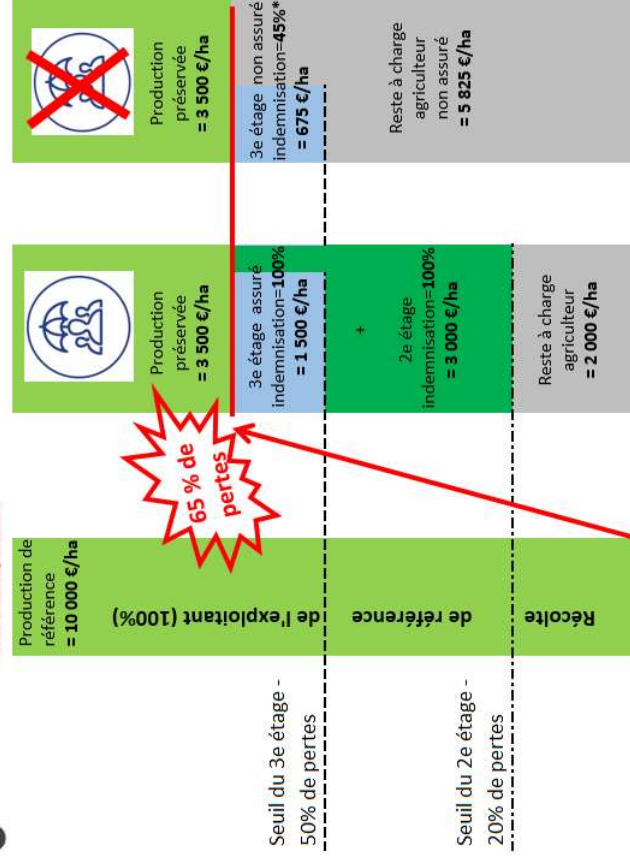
Production de référence
= 10 000 €/ha

de l'exploitant (100%)

de référence

Récolte

Seuil du 3e étage - 50% de pertes

Seuil du 2e étage - 20% de pertes

65 % de pertes

Production préservée
= 3 500 €/ha

3e étage assuré indemnisation=100%
= 1 500 €/ha

+

2e étage indemnisation=100%
= 3 000 €/ha

Reste à charge agriculteur
= 2 000 €/ha

Production préservée
= 3 500 €/ha

3e étage non assuré indemnisation=45%*
= 675 €/ha

Reste à charge agriculteur non assuré
= 5 825 €/ha